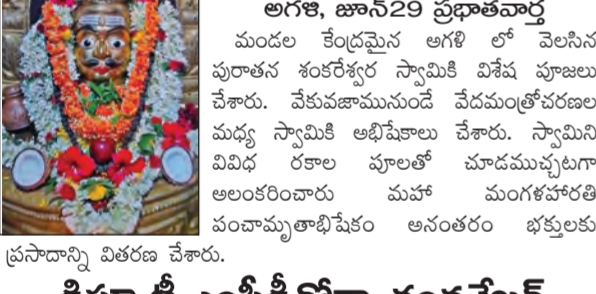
అగళి, జూన్29 ప్రభాతవార్త

మండల కేంద్రమైన అగళి లో వెలసిన పురాతన శంకరేశ్వర స్వామికి విశేష పూజలు చేశారు. వేకువజామునుండే వేదమంత్రోచరణల మధ్య స్వామికి అభిషేకాలు చేశారు. స్వామిని వివిధ రకాల పూలతో చూడముచ్చటగా అలంకరించారు మహా మంగళహారతి పంచామృతాభిషేకం అనంతరం భక్తులకు ప్రసాదాన్ని వితరణ చేశారు.

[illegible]